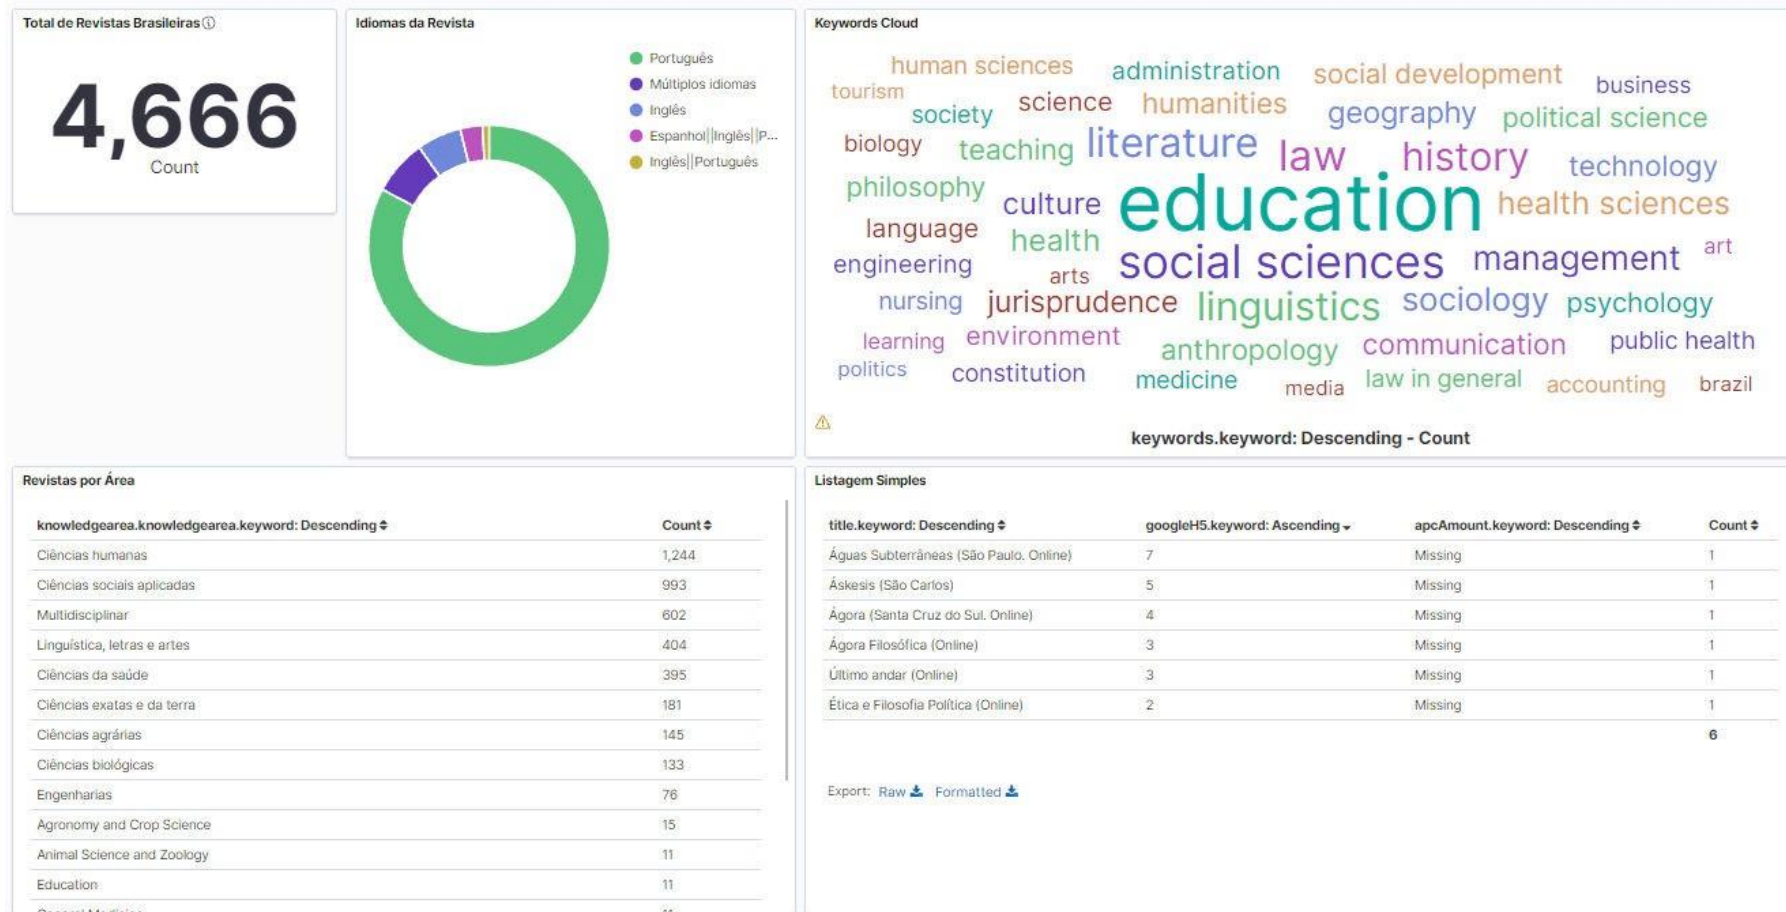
Total de Revistas Brasileiras ⓘ

4,666
Count

Idiomas da Revista

Português
Múltiplos idiomas
Inglês
Espanhol||Inglês||P...
Inglês||Português

Keywords Cloud

human sciences administration social development business tourism society science humanities geography political science biology teaching literature law history technology philosophy culture education health sciences language health social sciences management art engineering arts nursing jurisprudence linguistics sociology psychology learning environment anthropology communication public health politics constitution medicine media law in general accounting brazil

⚠

keywords.keyword: Descending - Count

Revistas por Área

| knowledgearea.knowledgearea.keyword: Descending ⇕ | Count ⇕ |
|---|---|
| Ciências humanas | 1,244 |
| Ciências sociais aplicadas | 993 |
| Multidisciplinar | 602 |
| Linguística, letras e artes | 404 |
| Ciências da saúde | 395 |
| Ciências exatas e da terra | 181 |
| Ciências agrárias | 145 |
| Ciências biológicas | 133 |
| Engenharias | 76 |
| Agronomy and Crop Science | 15 |
| Animal Science and Zoology | 11 |
| Education | 11 |
| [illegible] | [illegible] |

Listagem Simples

| title.keyword: Descending ⇕ | googleH5.keyword: Ascending ⌄ | apcAmount.keyword: Descending ⇕ | Count ⇕ |
|---|---|---|---|
| Águas Subterrâneas (São Paulo. Online) | 7 | Missing | 1 |
| Áskesis (São Carlos) | 5 | Missing | 1 |
| Ágora (Santa Cruz do Sul. Online) | 4 | Missing | 1 |
| Ágora Filosófica (Online) | 3 | Missing | 1 |
| Último andar (Online) | 3 | Missing | 1 |
| Ética e Filosofia Política (Online) | 2 | Missing | 1 |
| | | | 6 |

Export: Raw Formatted